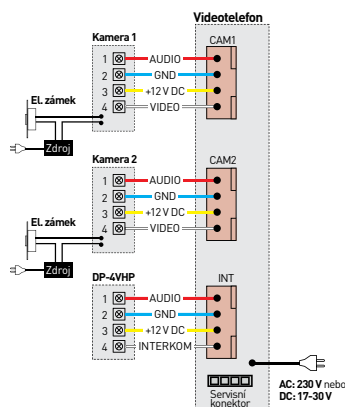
Videotelefon

Kamera 1
1 AUDIO
2 GND
3 +12 V DC
4 VIDEO
CAM1

El. zámek
Zdroj

Kamera 2
1 AUDIO
2 GND
3 +12 V DC
4 VIDEO
CAM2

El. zámek
Zdroj

DP-4VHP
1 AUDIO
2 GND
3 +12 V DC
4 INTERKOM
INT

Servisní konektor

AC: 230 V nebo
DC: 17-30 V